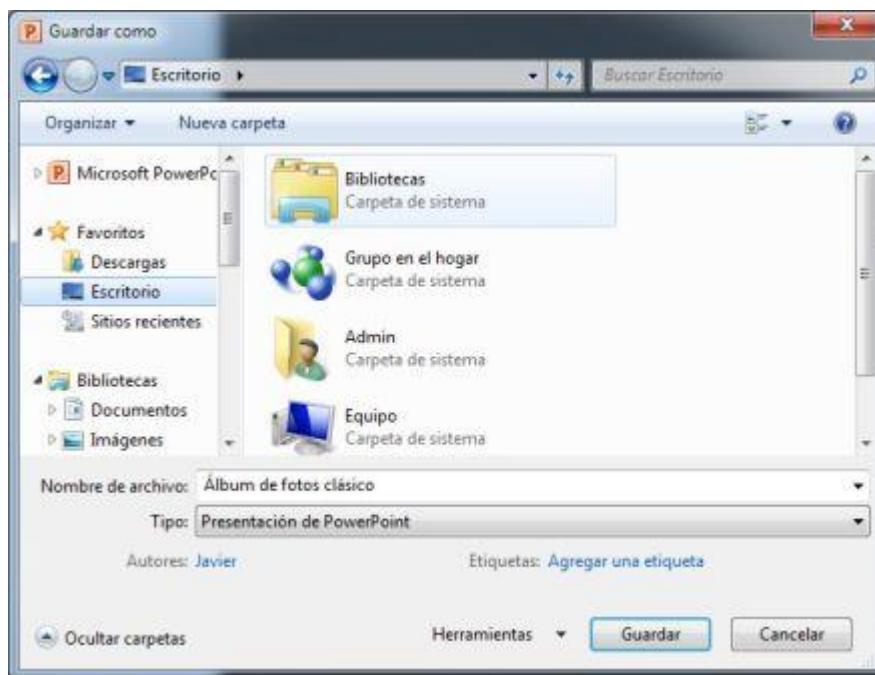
Guardar como

Escritorio ▸

Buscar Escritorio

Organizar ▾ Nueva carpeta

Microsoft PowerPo

Favoritos
Descargas
Escritorio
Sitios recientes

Bibliotecas
Documentos
Imágenes

Bibliotecas
Carpeta de sistema

Grupo en el hogar
Carpeta de sistema

Admin
Carpeta de sistema

Equipo
Carpeta de sistema

Nombre de archivo: Álbum de fotos clásico

Tipo: Presentación de PowerPoint

Autores: Javier

Etiquetas: Agregar una etiqueta

Ocultar carpetas

Herramientas ▾ Guardar Cancelar